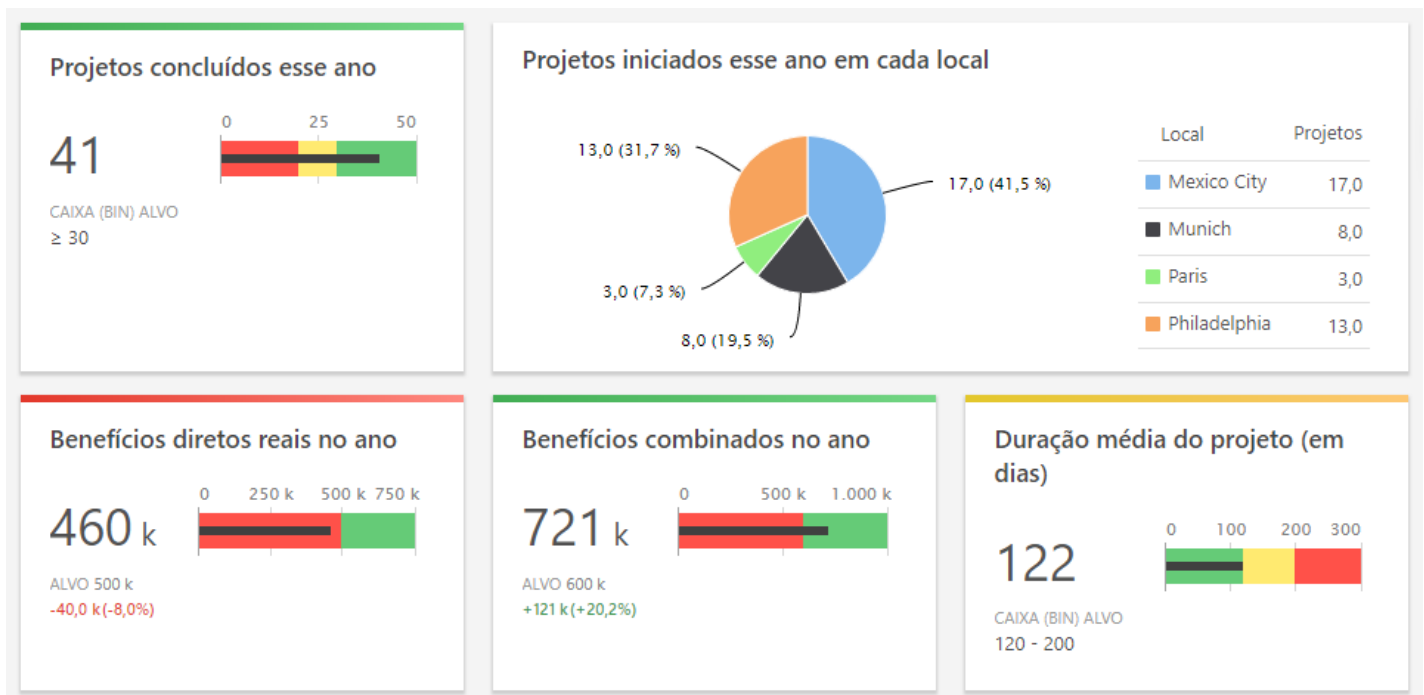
Projetos concluídos esse ano

41

0 25 50

CAIXA (BIN) ALVO
≥ 30

Projetos iniciados esse ano em cada local

13,0 (31,7 %)
17,0 (41,5 %)
3,0 (7,3 %)
8,0 (19,5 %)

| Local | Projetos |
|---|---|
| Mexico City | 17,0 |
| Munich | 8,0 |
| Paris | 3,0 |
| Philadelphia | 13,0 |

Benefícios diretos reais no ano

460 k

0 250 k 500 k 750 k

ALVO 500 k
-40,0 k (-8,0%)

Benefícios combinados no ano

721 k

0 500 k 1.000 k

ALVO 600 k
+121 k (+20,2%)

Duração média do projeto (em dias)

122

0 100 200 300

CAIXA (BIN) ALVO
120 - 200